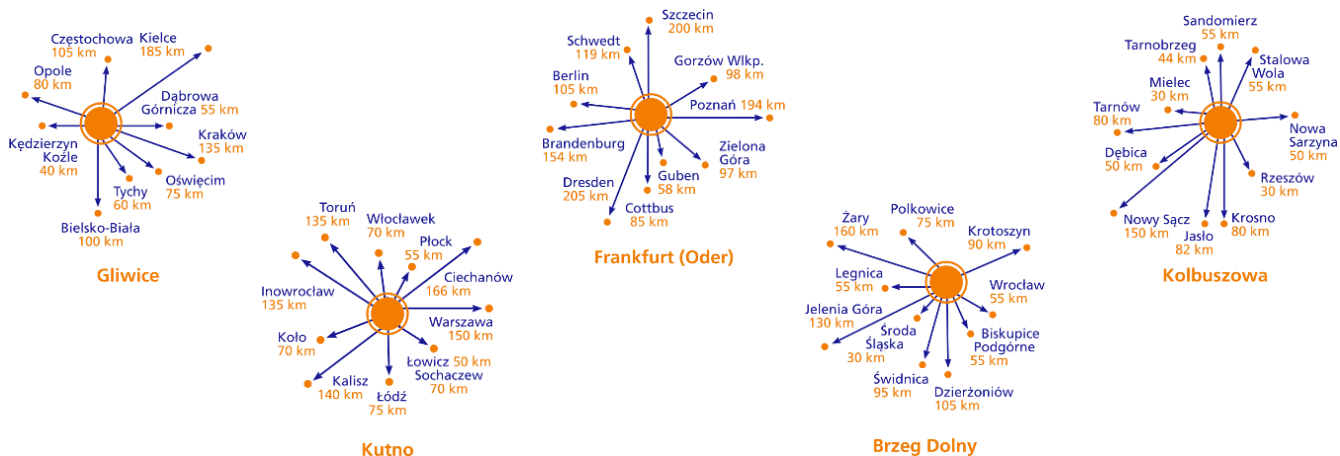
Częstochowa
105 km
Kielce
185 km
Opole
80 km
Dąbrowa
Górnicza 55 km
Kraków
135 km
Kędzierzyn
Koźle
40 km
Oświęcim
75 km
Tychy
60 km
Bielsko-Biała
100 km

Gliwice

Toruń
135 km
Włocławek
70 km
Płock
55 km
Ciechanów
166 km
Inowrocław
135 km
Warszawa
150 km
Koło
70 km
Łowicz 50 km
Sochaczew
70 km
Kalisz
140 km
Łódź
75 km

Kutno

Szczecin
200 km
Schwedt
119 km
Gorzów Wlkp.
98 km
Berlin
105 km
Poznań 194 km
Brandenburg
154 km
Zielona
Góra
97 km
Guben
58 km
Dresden
205 km
Cottbus
85 km

Frankfurt (Oder)

Żary
160 km
Polkowice
75 km
Krotoszyn
90 km
Legnica
55 km
Wrocław
55 km
Jelenia Góra
130 km
Środa
Śląska
30 km
Biskupice
Podgórne
55 km
Świdnica
95 km
Dzierżoniów
105 km

Brzeg Dolny

Sandomierz
55 km
Tarnobrzeg
44 km
Stalowa
Wola
55 km
Mielec
30 km
Tarnów
80 km
Nowa
Sarzyna
50 km
Dębica
50 km
Rzeszów
30 km
Nowy Sącz
150 km
Jasło
82 km
Krosno
80 km

Kolbuszowa